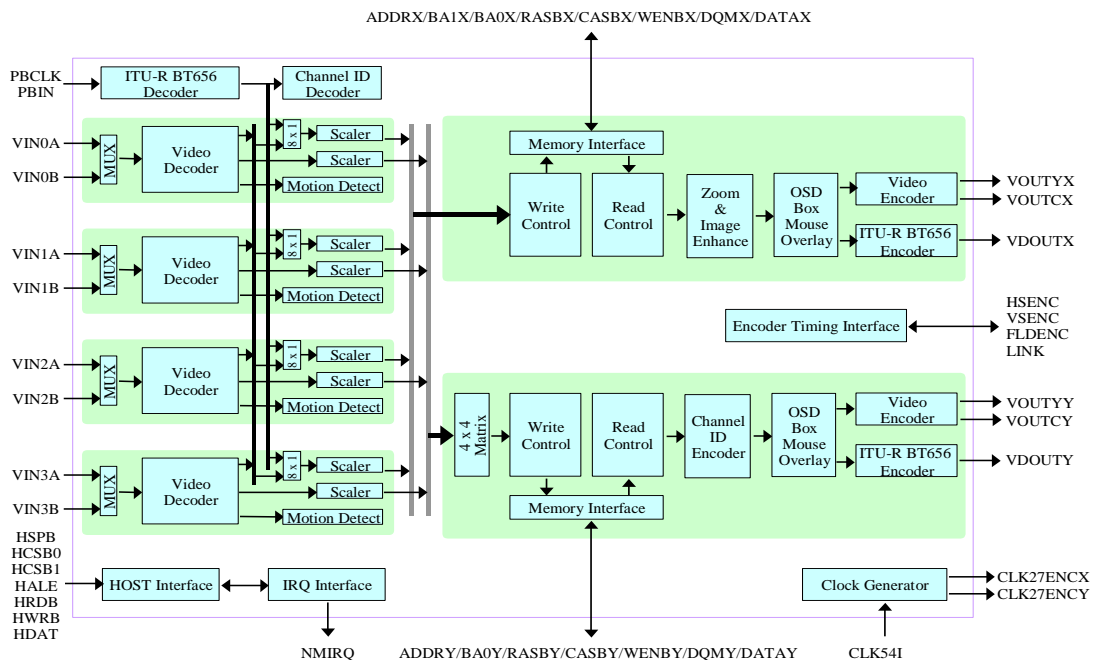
ADDRX/BA1X/BA0X/RASBX/CASBX/WENBX/DQMX/DATAX

PBCLK
PBIN

ITU-R BT656 Decoder

Channel ID Decoder

VIN0A
VIN0B
MUX
Video Decoder
8 x 1
Scaler
Scaler
Motion Detect

VIN1A
VIN1B
MUX
Video Decoder
8 x 1
Scaler
Scaler
Motion Detect

VIN2A
VIN2B
MUX
Video Decoder
8 x 1
Scaler
Scaler
Motion Detect

VIN3A
VIN3B
MUX
Video Decoder
8 x 1
Scaler
Scaler
Motion Detect

Memory Interface
Write Control
Read Control
Zoom & Image Enhance
OSD Box Mouse Overlay
Video Encoder
ITU-R BT656 Encoder
VOUTYX
VOUTCX
VDOUTX

Encoder Timing Interface
HSENC
VSENC
FLDENC
LINK

4 x 4 Matrix
Write Control
Read Control
Channel ID Encoder
OSD Box Mouse Overlay
Video Encoder
ITU-R BT656 Encoder
VOUTYY
VOUTCY
VDOUTY
Memory Interface

HSPB
HCSB0
HCSB1
HALE
HRDB
HWRB
HDAT
HOST Interface
IRQ Interface
NMIRQ

Clock Generator
CLK27ENCX
CLK27ENCY
CLK54I

ADDRY/BA0Y/RASBY/CASBY/WENBY/DQMY/DATAY